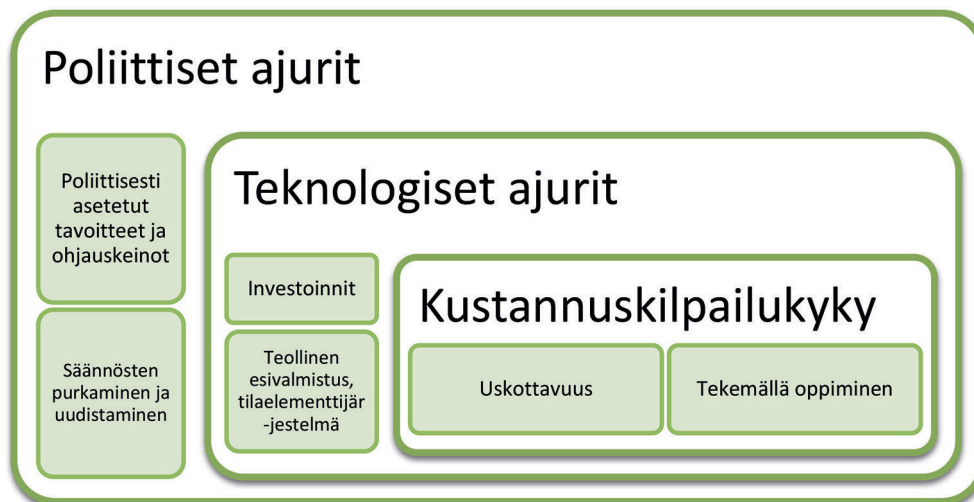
Poliittiset ajurit

Poliittisesti asetetut tavoitteet ja ohjauskeinot

Säännösten purkaminen ja uudistaminen

Teknologiset ajurit

Investoinnit

Teollinen esivalmistus, tilaelementtijär -jestelmä

Kustannuskilpailukyky

Uskottavuus

Tekemällä oppiminen